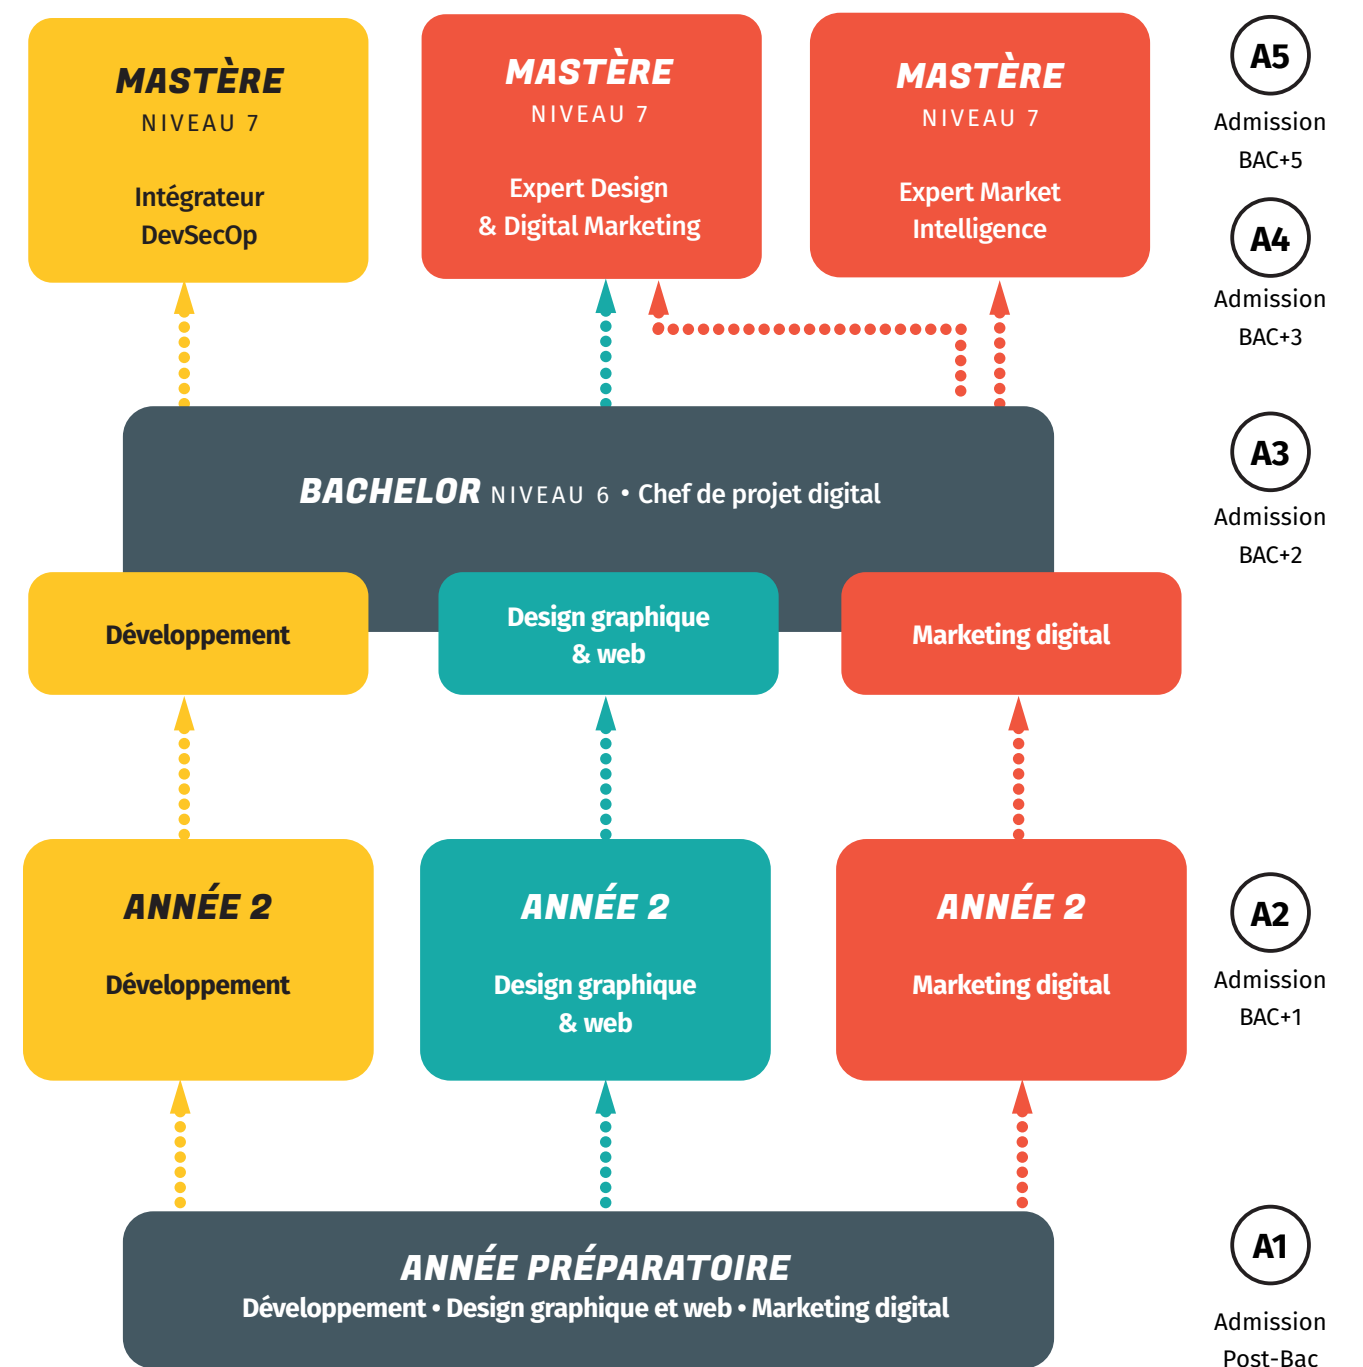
MASTÈRE
NIVEAU 7
Intégrateur DevSecOp

MASTÈRE
NIVEAU 7
Expert Design & Digital Marketing

MASTÈRE
NIVEAU 7
Expert Market Intelligence

A5
Admission BAC+5

A4
Admission BAC+3

BACHELOR NIVEAU 6 • Chef de projet digital

A3
Admission BAC+2

Développement

Design graphique & web

Marketing digital

ANNÉE 2
Développement

ANNÉE 2
Design graphique & web

ANNÉE 2
Marketing digital

A2
Admission BAC+1

ANNÉE PRÉPARATOIRE
Développement • Design graphique et web • Marketing digital

A1
Admission Post-Bac